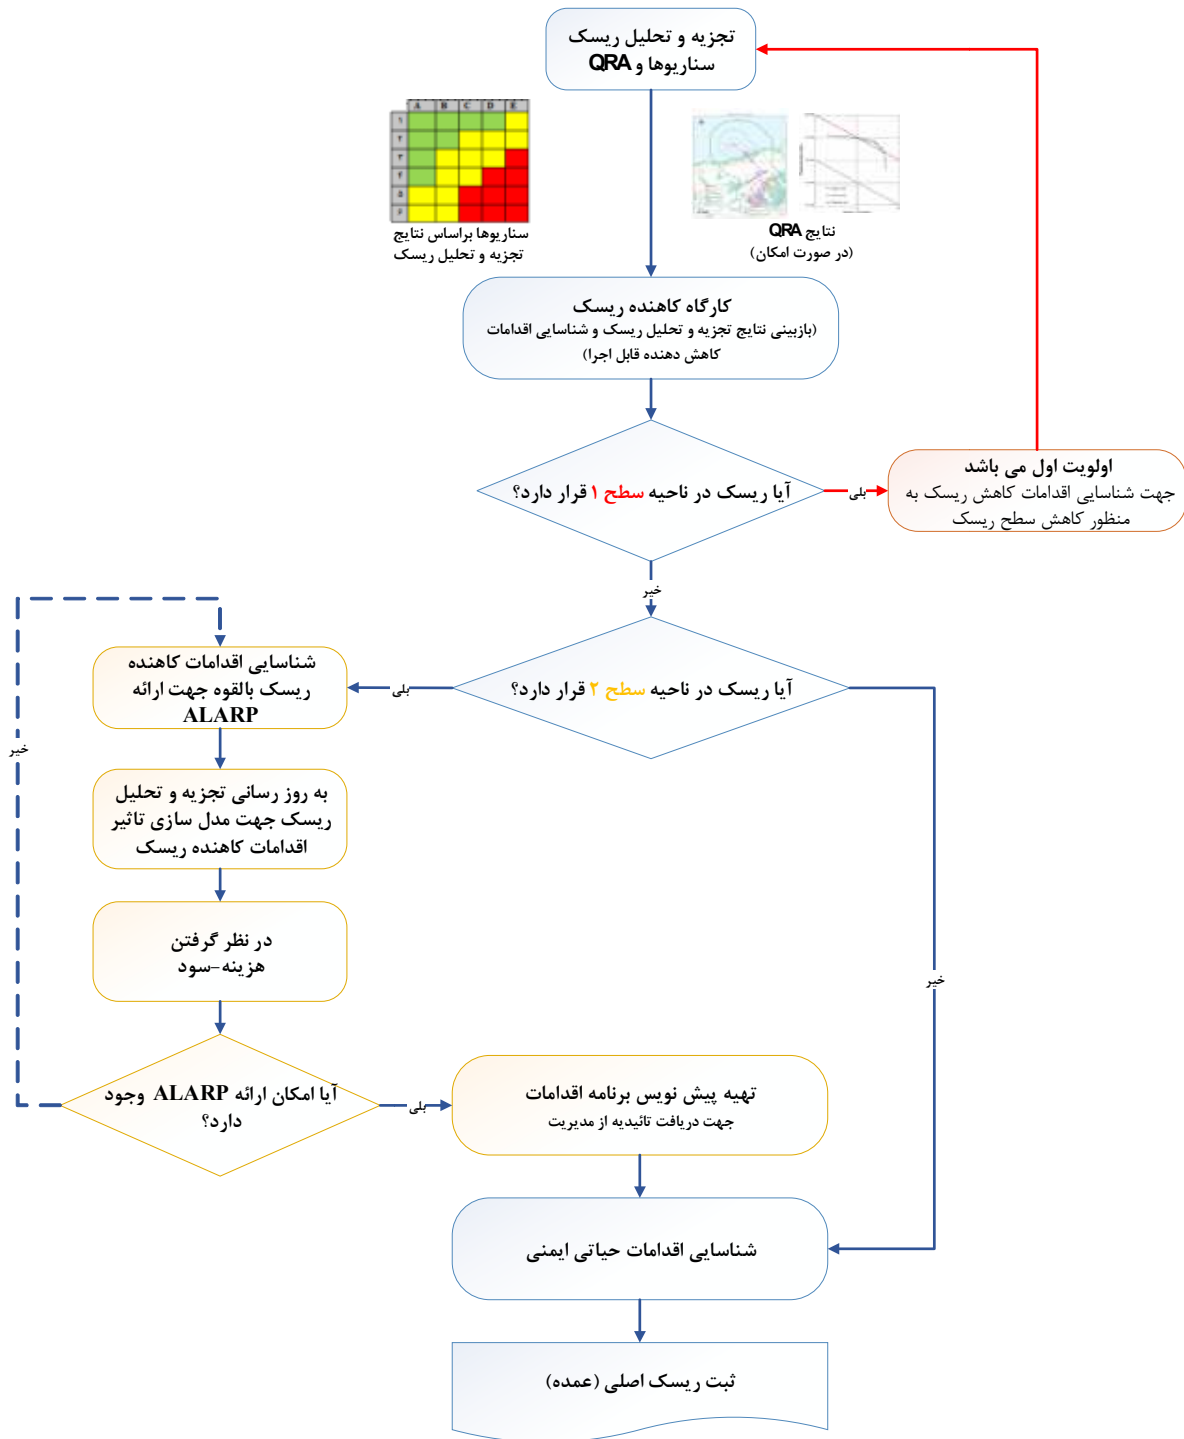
تجزیه و تحلیل ریسک
سناریوها و QRA

| | A | B | C | D | E |
|---|---|---|---|---|---|
| ۱ | | | | | |
| ۲ | | | | | |
| ۳ | | | | | |
| ۴ | | | | | |
| ۵ | | | | | |
| ۶ | | | | | |

سناریوها براساس نتایج تجزیه و تحلیل ریسک

نتایج QRA
(در صورت امکان)

کارگاه کاهنده ریسک
(بازبینی نتایج تجزیه و تحلیل ریسک و شناسایی اقدامات کاهش دهنده قابل اجرا)

آیا ریسک در ناحیه سطح ۱ قرار دارد؟

بلی

اولویت اول می باشد
جهت شناسایی اقدامات کاهش ریسک به منظور کاهش سطح ریسک

خیر

آیا ریسک در ناحیه سطح ۲ قرار دارد؟

بلی

شناسایی اقدامات کاهنده ریسک بالقوه جهت ارائه ALARP

خیر

به روز رسانی تجزیه و تحلیل ریسک جهت مدل سازی تاثیر اقدامات کاهنده ریسک

در نظر گرفتن هزینه-سود

خیر

آیا امکان ارائه ALARP وجود دارد؟

بلی

تهیه پیش نویس برنامه اقدامات
جهت دریافت تائیدیه از مدیریت

شناسایی اقدامات حیاتی ایمنی

ثبت ریسک اصلی (عمده)